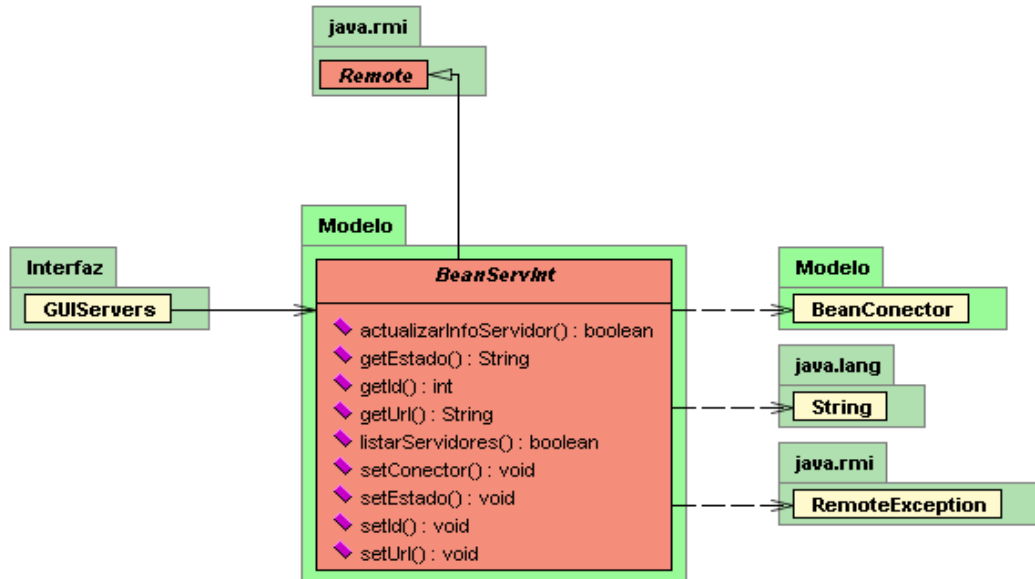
java.rmi

Remote

Modelo

Interfaz

GUIServers

BeanServInt

actualizarInfoServidor() : boolean
getEstado() : String
getId() : int
getUrl() : String
listarServidores() : boolean
setConector() : void
setEstado() : void
setId() : void
setUrl() : void

Modelo

BeanConector

java.lang

String

java.rmi

RemoteException